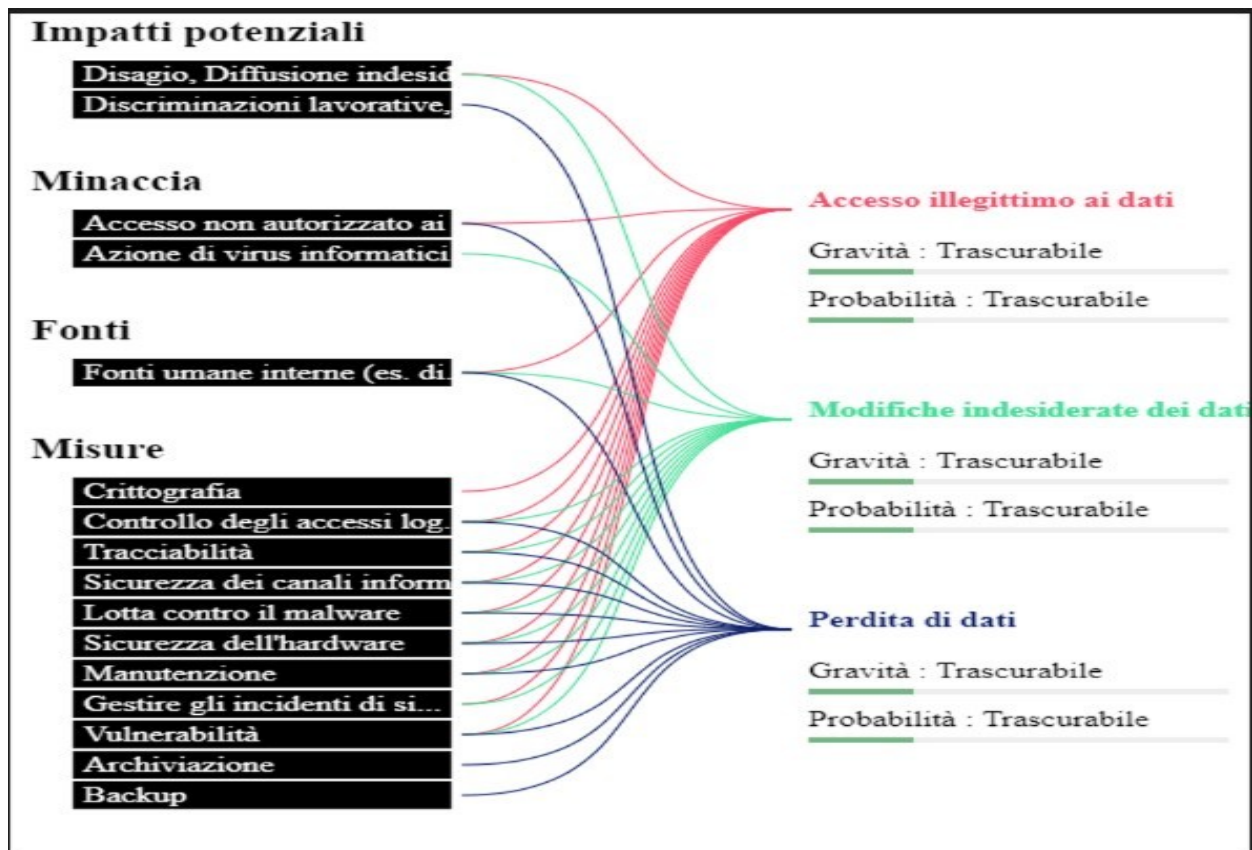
Impatti potenziali

Disagio, Diffusione indesid

Discriminazioni lavorative,

Minaccia

Accesso non autorizzato ai

Azione di virus informatici

Fonti

Fonti umane interne (es. di.

Misure

Crittografia

Controllo degli accessi log.

Tracciabilità

Sicurezza dei canali inform

Lotta contro il malware

Sicurezza dell'hardware

Manutenzione

Gestire gli incidenti di si...

Vulnerabilità

Archiviazione

Backup

Accesso illegittimo ai dati

Gravità : Trascurabile

Probabilità : Trascurabile

Modifiche indesiderate dei dati

Gravità : Trascurabile

Probabilità : Trascurabile

Perdita di dati

Gravità : Trascurabile

Probabilità : Trascurabile